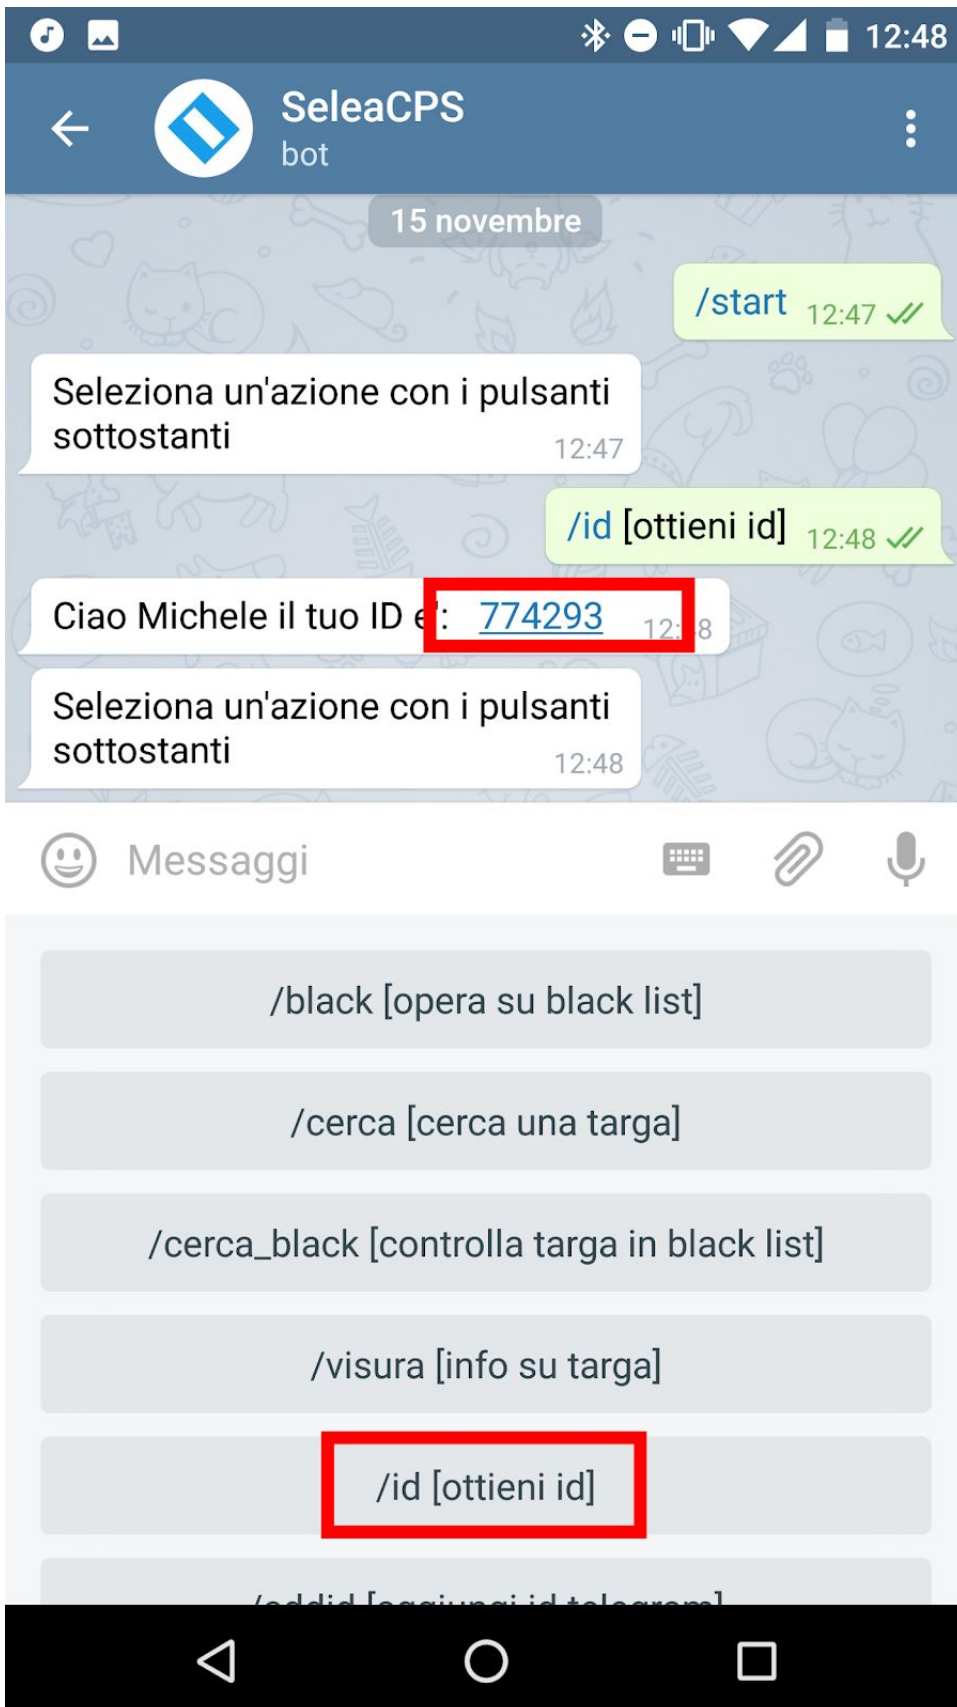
12:48

SeleaCPS
bot

15 novembre

/start 12:47

Seleziona un'azione con i pulsanti sottostanti 12:47

/id [ottieni id] 12:48

Ciao Michele il tuo ID e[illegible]: 774293 12:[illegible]8

Seleziona un'azione con i pulsanti sottostanti 12:48

Messaggi

/black [opera su black list]

/cerca [cerca una targa]

/cerca_black [controlla targa in black list]

/visura [info su targa]

/id [ottieni id]

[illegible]